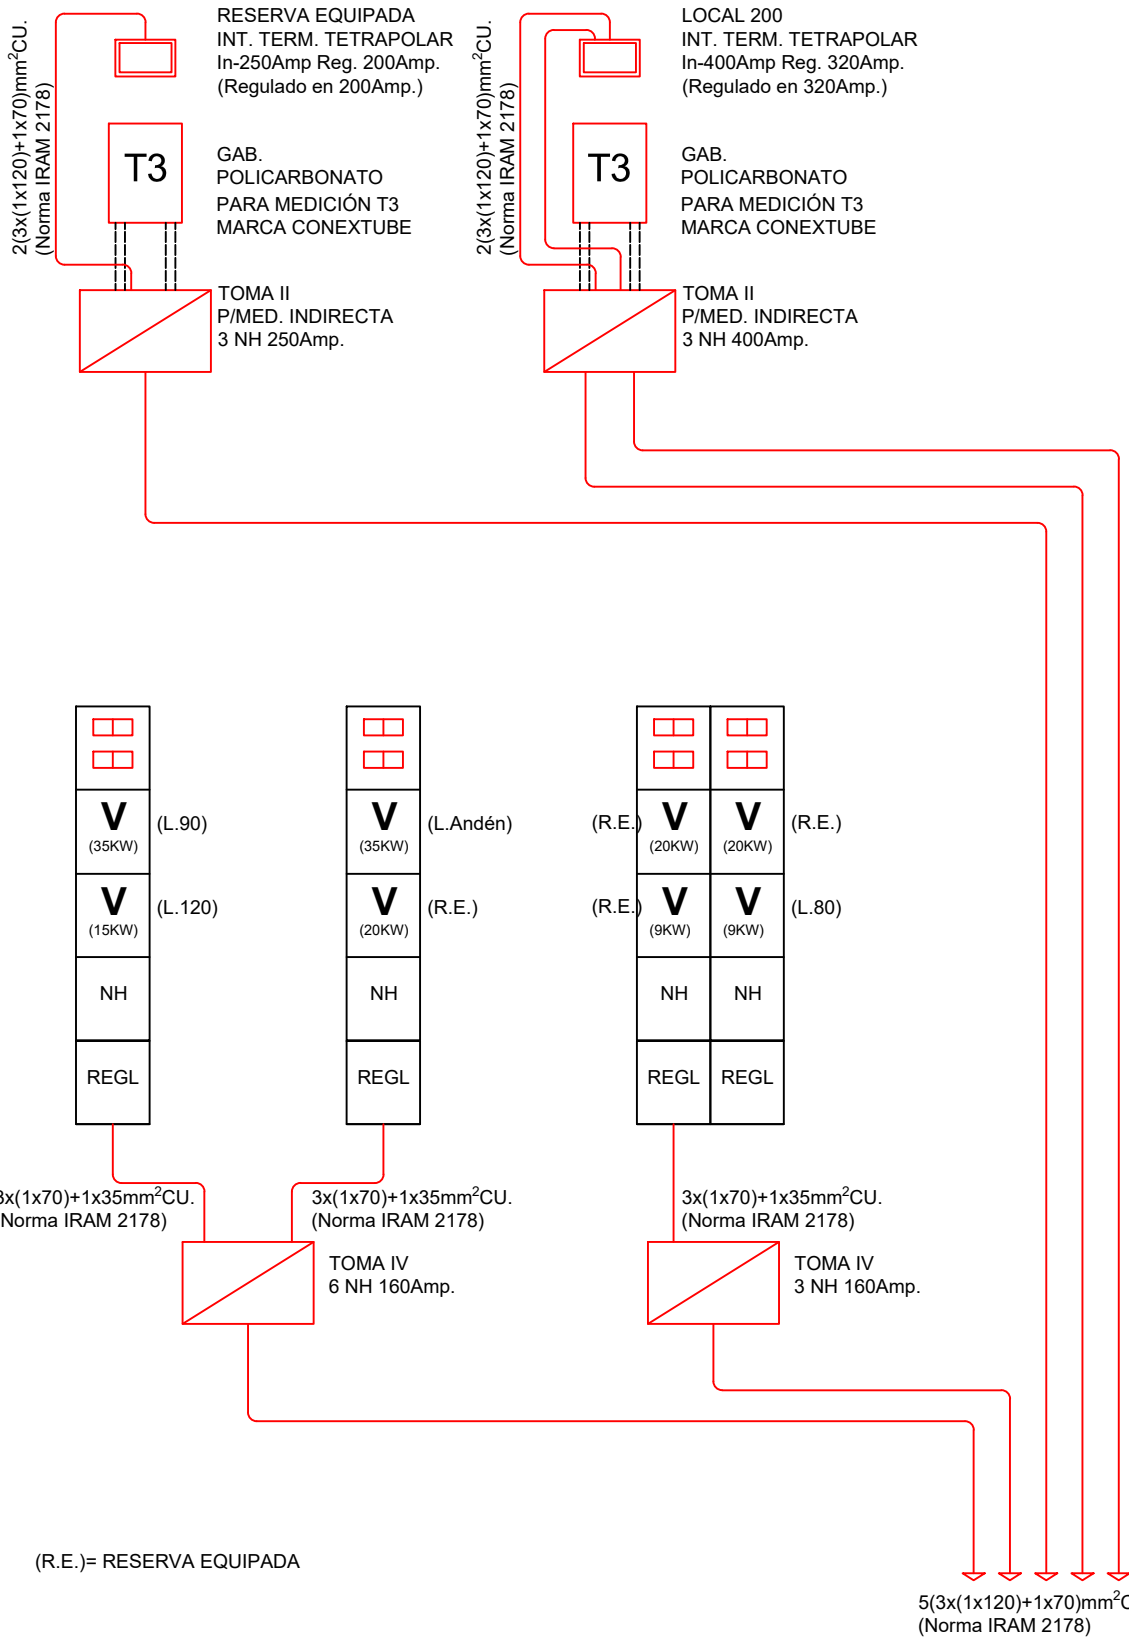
2(3x(1x120)+1x70)mm$^2$CU.
(Norma IRAM 2178)

RESERVA EQUIPADA
INT. TERM. TETRAPOLAR
In-250Amp Reg. 200Amp.
(Regulado en 200Amp.)

T3

GAB.
POLICARBONATO
PARA MEDICIÓN T3
MARCA CONEXTUBE

TOMA II
P/MED. INDIRECTA
3 NH 250Amp.

2(3x(1x120)+1x70)mm$^2$CU.
(Norma IRAM 2178)

LOCAL 200
INT. TERM. TETRAPOLAR
In-400Amp Reg. 320Amp.
(Regulado en 320Amp.)

T3

GAB.
POLICARBONATO
PARA MEDICIÓN T3
MARCA CONEXTUBE

TOMA II
P/MED. INDIRECTA
3 NH 400Amp.

V (35KW) (L.90)
V (15KW) (L.120)
NH
REGL

V (35KW) (L.Andén)
V (20KW) (R.E.)
NH
REGL

(R.E.) V (20KW)
V (20KW) (R.E.)
(R.E.) V (9KW)
V (9KW) (L.80)
NH
NH
REGL
REGL

3x(1x70)+1x35mm$^2$CU.
(Norma IRAM 2178)

3x(1x70)+1x35mm$^2$CU.
(Norma IRAM 2178)

TOMA IV
6 NH 160Amp.

3x(1x70)+1x35mm$^2$CU.
(Norma IRAM 2178)

TOMA IV
3 NH 160Amp.

(R.E.)= RESERVA EQUIPADA

5(3x(1x120)+1x70)mm$^2$C
(Norma IRAM 2178)